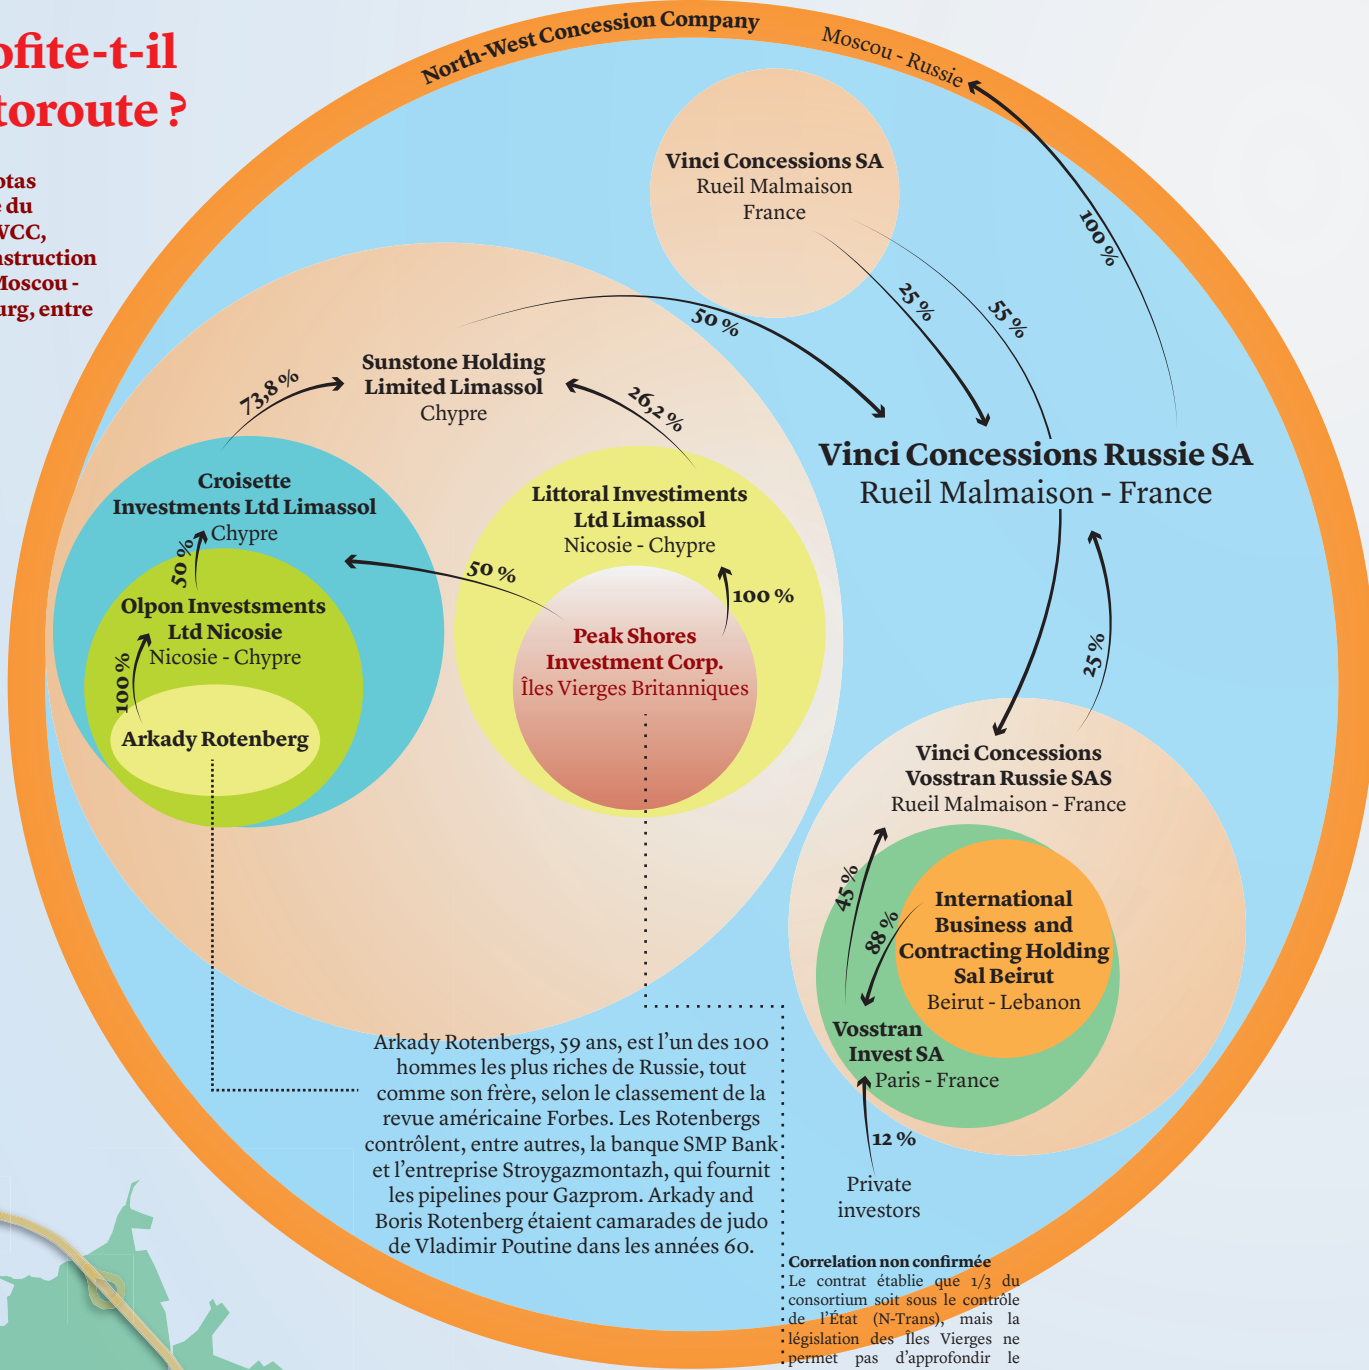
ofite-t-il
toroute ?

otas
du
WCC,
nstruction
Moscou -
urg, entre

North-West Concession Company
Moscou - Russie

Vinci Concessions SA
Rueil Malmaison
France

100 %
25 %
55 %
50 %

Sunstone Holding
Limited Limassol
Chypre

73,8 %
26,2 %

Vinci Concessions Russie SA
Rueil Malmaison - France

Croisette
Investments Ltd Limassol
Chypre

Littoral Investiments
Ltd Limassol
Nicosie - Chypre

50 %
50 %
100 %

Olpon Investsments
Ltd Nicosie
Nicosie - Chypre

Peak Shores
Investment Corp.
Îles Vierges Britanniques

100 %

Arkady Rotenberg

25 %

Vinci Concessions
Vosstran Russie SAS
Rueil Malmaison - France

45 %
88 %

International
Business and
Contracting Holding
Sal Beirut
Beirut - Lebanon

Vosstran
Invest SA
Paris - France

12 %

Private
investors

Arkady Rotenbergs, 59 ans, est l'un des 100 hommes les plus riches de Russie, tout comme son frère, selon le classement de la revue américaine Forbes. Les Rotenbergs contrôlent, entre autres, la banque SMP Bank et l'entreprise Stroygazmontazh, qui fournit les pipelines pour Gazprom. Arkady and Boris Rotenberg étaient camarades de judo de Vladimir Poutine dans les années 60.

Correlation non confirmée
Le contrat établie que 1/3 du consortium soit sous le contrôle de l'État (N-Trans), mais la législation des Îles Vierges ne permet pas d'approfondir le